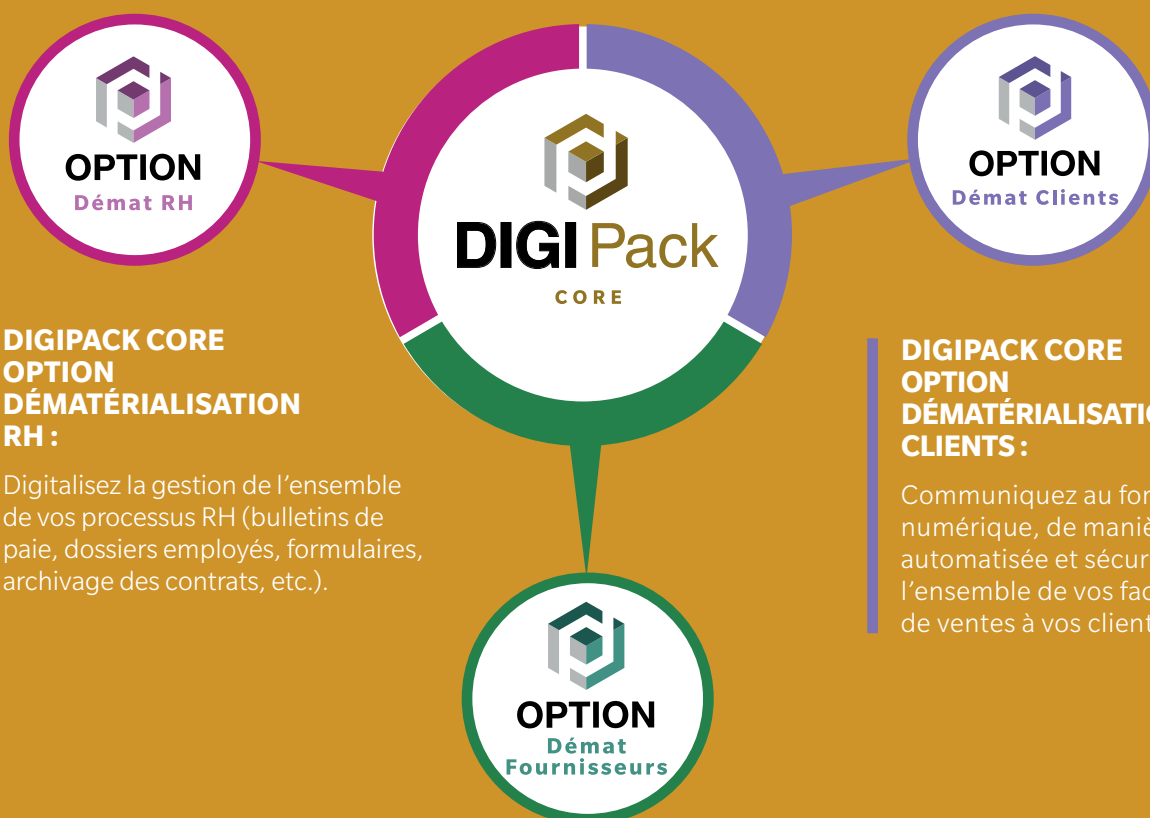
OPTION
Démat RH

DIGI Pack
CORE

OPTION
Démat Clients

DIGIPACK CORE OPTION DÉMATÉRIALISATION RH :

Digitalisez la gestion de l'ensemble de vos processus RH (bulletins de paie, dossiers employés, formulaires, archivage des contrats, etc.).

DIGIPACK CORE OPTION DÉMATÉRIALISATI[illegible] CLIENTS :

Communiquez au for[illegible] numérique, de maniè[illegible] automatisée et sécur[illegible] l'ensemble de vos fac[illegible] de ventes à vos client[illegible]

OPTION
Démat Fournisseurs